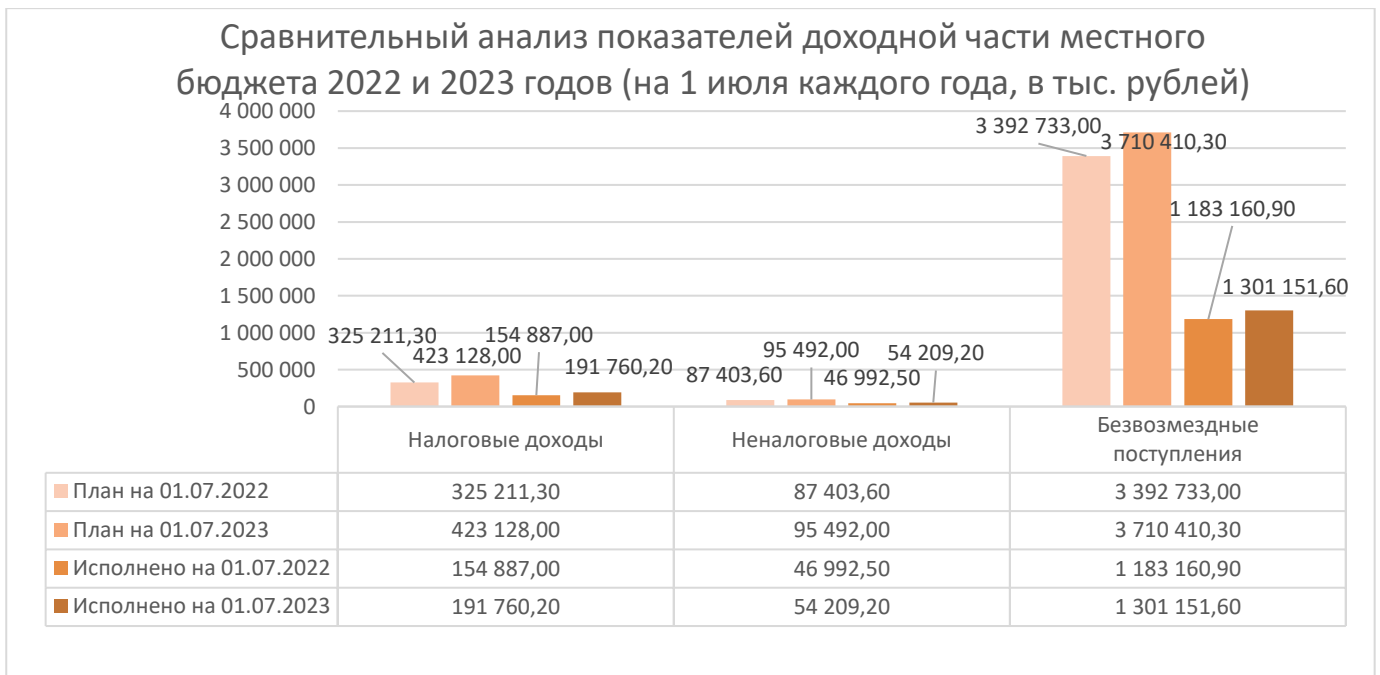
Сравнительный анализ показателей доходной части местного бюджета 2022 и 2023 годов (на 1 июля каждого года, в тыс. рублей)

4 000 000
3 500 000
3 000 000
2 500 000
2 000 000
1 500 000
1 000 000
500 000
0

325 211,30
423 128,00
154 887,00
191 760,20
87 403,60
95 492,00
46 992,50
54 209,20
3 392 733,00
3 710 410,30
1 183 160,90
1 301 151,60

| | Налоговые доходы | Неналоговые доходы | Безвозмездные поступления |
|---|---|---|---|
| План на 01.07.2022 | 325 211,30 | 87 403,60 | 3 392 733,00 |
| План на 01.07.2023 | 423 128,00 | 95 492,00 | 3 710 410,30 |
| Исполнено на 01.07.2022 | 154 887,00 | 46 992,50 | 1 183 160,90 |
| Исполнено на 01.07.2023 | 191 760,20 | 54 209,20 | 1 301 151,60 |